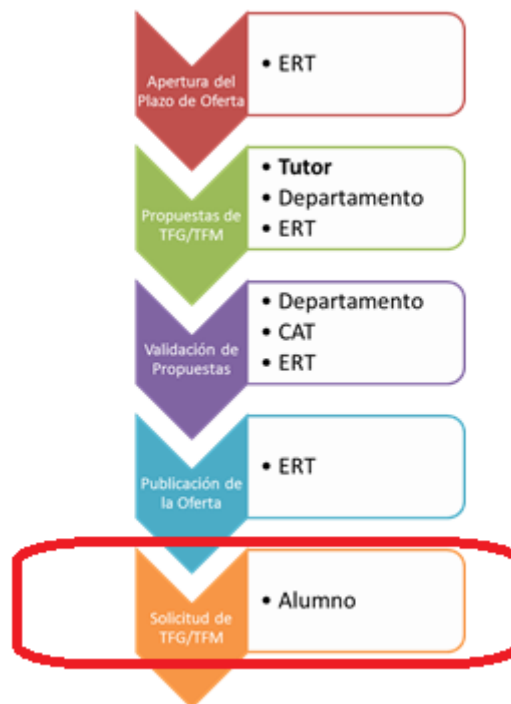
Apertura del Plazo de Oferta

• ERT

Propuestas de TFG/TFM

• **Tutor**
• Departamento
• ERT

Validación de Propuestas

• Departamento
• CAT
• ERT

Publicación de la Oferta

• ERT

Solicitud de TFG/TFM

• Alumno